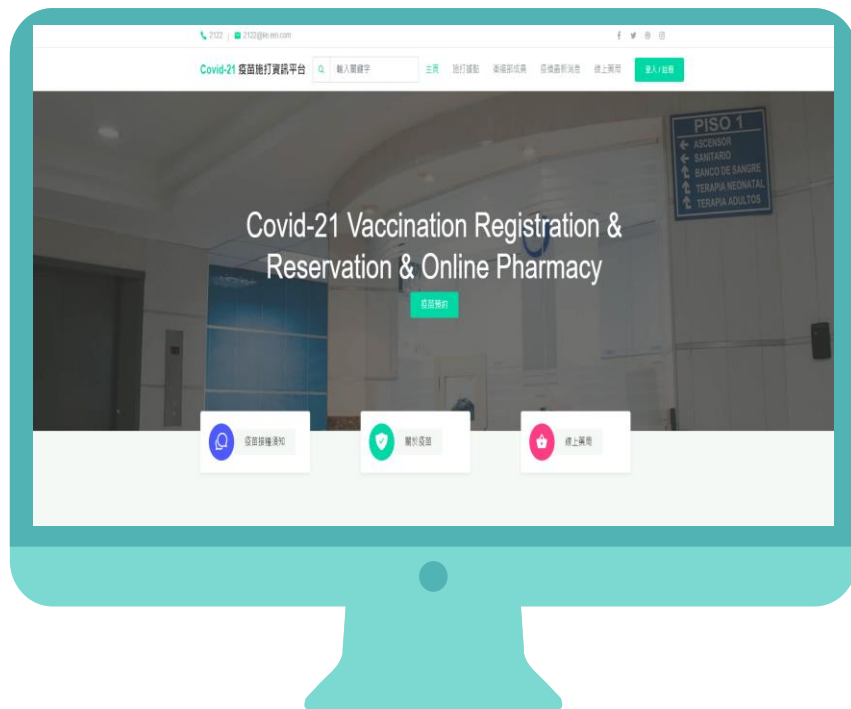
2122 | 2122@ee.een.com

Covid-21 疫苗施打資訊平台

輸入關鍵字

主頁 施打據點 樂場部成員 疫情最新消息 線上藥局

登入 / 註冊

PISO 1
ASCENSOR
SANITARIO
BANCO DE SANGRE
TERAPIA NEONATAL
TERAPIA ADULTOS

Covid-21 Vaccination Registration & Reservation & Online Pharmacy

疫苗預約

疫苗接種通知

關於疫苗

線上藥局